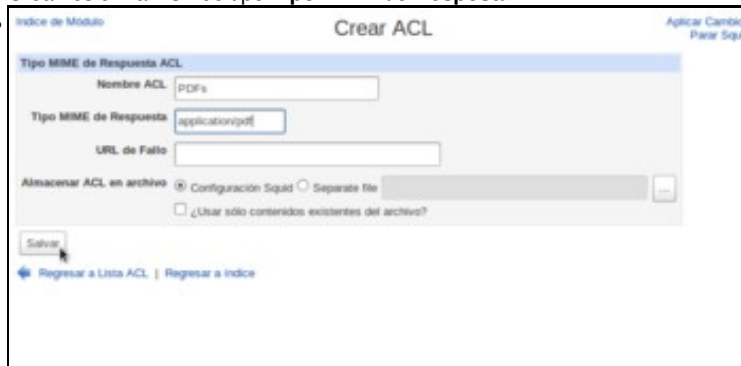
Indice de Módulo

Crear ACL

Aplicar Cambio
Parar Squ

Tipo MIME de Respuesta ACL

| | |
|---|---|
| Nombre ACL | PDFs |
| Tipo MIME de Respuesta | application/pdf |
| URL de Fallo | |
| Almacenar ACL en archivo | Configuración Squid Separate file ... |
| | ¿Usar sólo contenidos existentes del archivo? |

Salvar

Regresar a Lista ACL | Regresar a índice